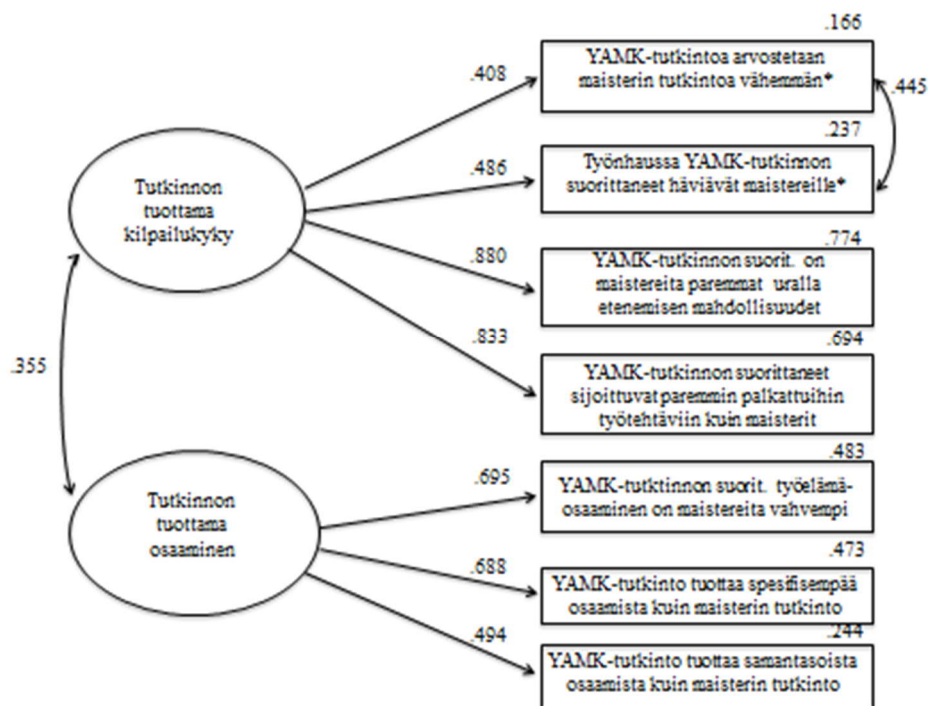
Tutkinnon tuottama kilpailukyky

Tutkinnon tuottama osaaminen

.355

.408

.166

YAMK-tutkintoa arvostetaan maisterin tutkintoa vähemmän*

.445

.486

.237

Työnhaussa YAMK-tutkinnon suorittaneet häviävät maistereille*

.880

.774

YAMK-tutkinnon suorit. on maistereita paremmat uralla etenemisen mahdollisuudet

.833

.694

YAMK-tutkinnon suorittaneet sijoittuvat paremmin palkattuihin työtehtäviin kuin maisterit

.695

.483

YAMK-tutktinnon suorit. työelämä-osaaminen on maistereita vahvempi

.688

.473

YAMK-tutkinto tuottaa spesifisempää osaamista kuin maisterin tutkinto

.494

.244

YAMK-tutkinto tuottaa samantasoista osaamista kuin maisterin tutkinto